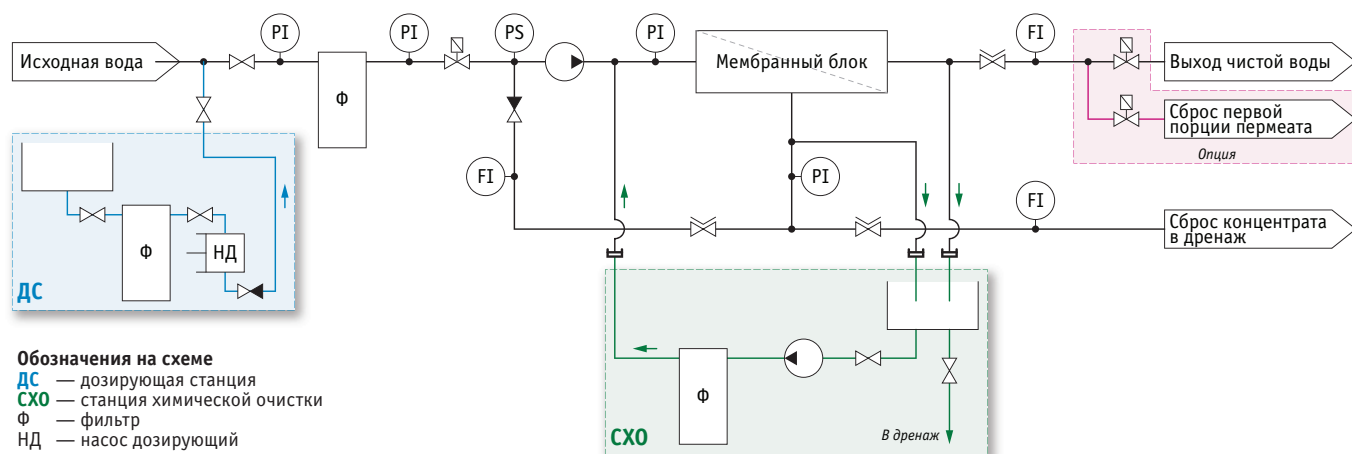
Исходная вода

PI

Ф

PI

PS

PI

Мембранный блок

FI

Выход чистой воды

Сброс первой порции пермеата

Опция

FI

PI

FI

Сброс концентрата в дренаж

Ф

НД

ДС

Ф

СХО

В дренаж

Обозначения на схеме
ДС — дозирующая станция
СХО — станция химической очистки
Ф — фильтр
НД — насос дозирующий